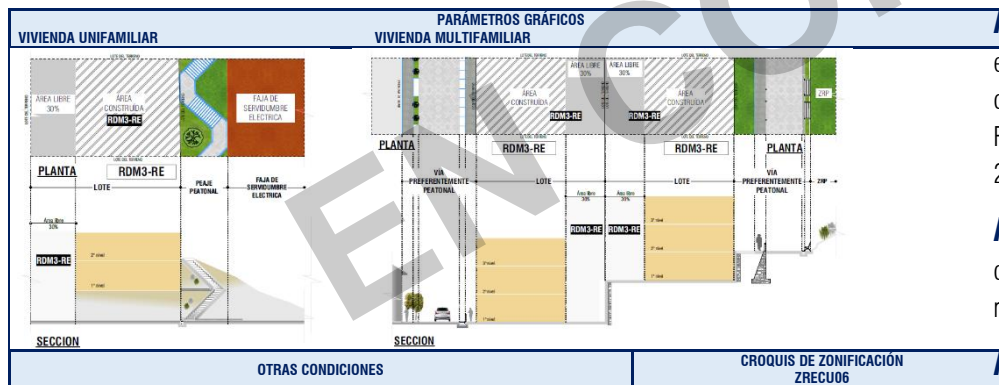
PARÁMETROS GRÁFICOS
VIVIENDA UNIFAMILIAR
VIVIENDA MULTIFAMILIAR

LOTE DEL TERRENO
AREA LIBRE 30%
AREA CONSTRUIDA
RDM3-RE
FAJA DE SERVIDUMBRE ELECTRICA
PLANTA
RDM3-RE
LOTE
PEAJE PEATONAL
FAJA DE SERVIDUMBRE ELECTRICA
Area libre 30%
RDM3-RE
2° nivel
1° nivel

AREA LIBRE 30%
AREA LIBRE 30%
AREA CONSTRUIDA
RDM3-RE
RDM3-RE
AREA CONSTRUIDA
ZRP
PLANTA
RDM3-RE
RDM3-RE
PLANTA
VIA PREFERENTEMENTE PEATONAL
LOTE
Area libre 30%
Area libre 30%
LOTE
VIA PREFERENTEMENTE PEATONAL
ZRP
RDM3-RE
RDM3-RE
3° nivel
2° nivel
1° nivel
3° nivel
2° nivel
1° nivel

SECCION
SECCION

OTRAS CONDICIONES
CROQUIS DE ZONIFICACIÓN ZRECU06

ENCO

e
c
F
2
c
r